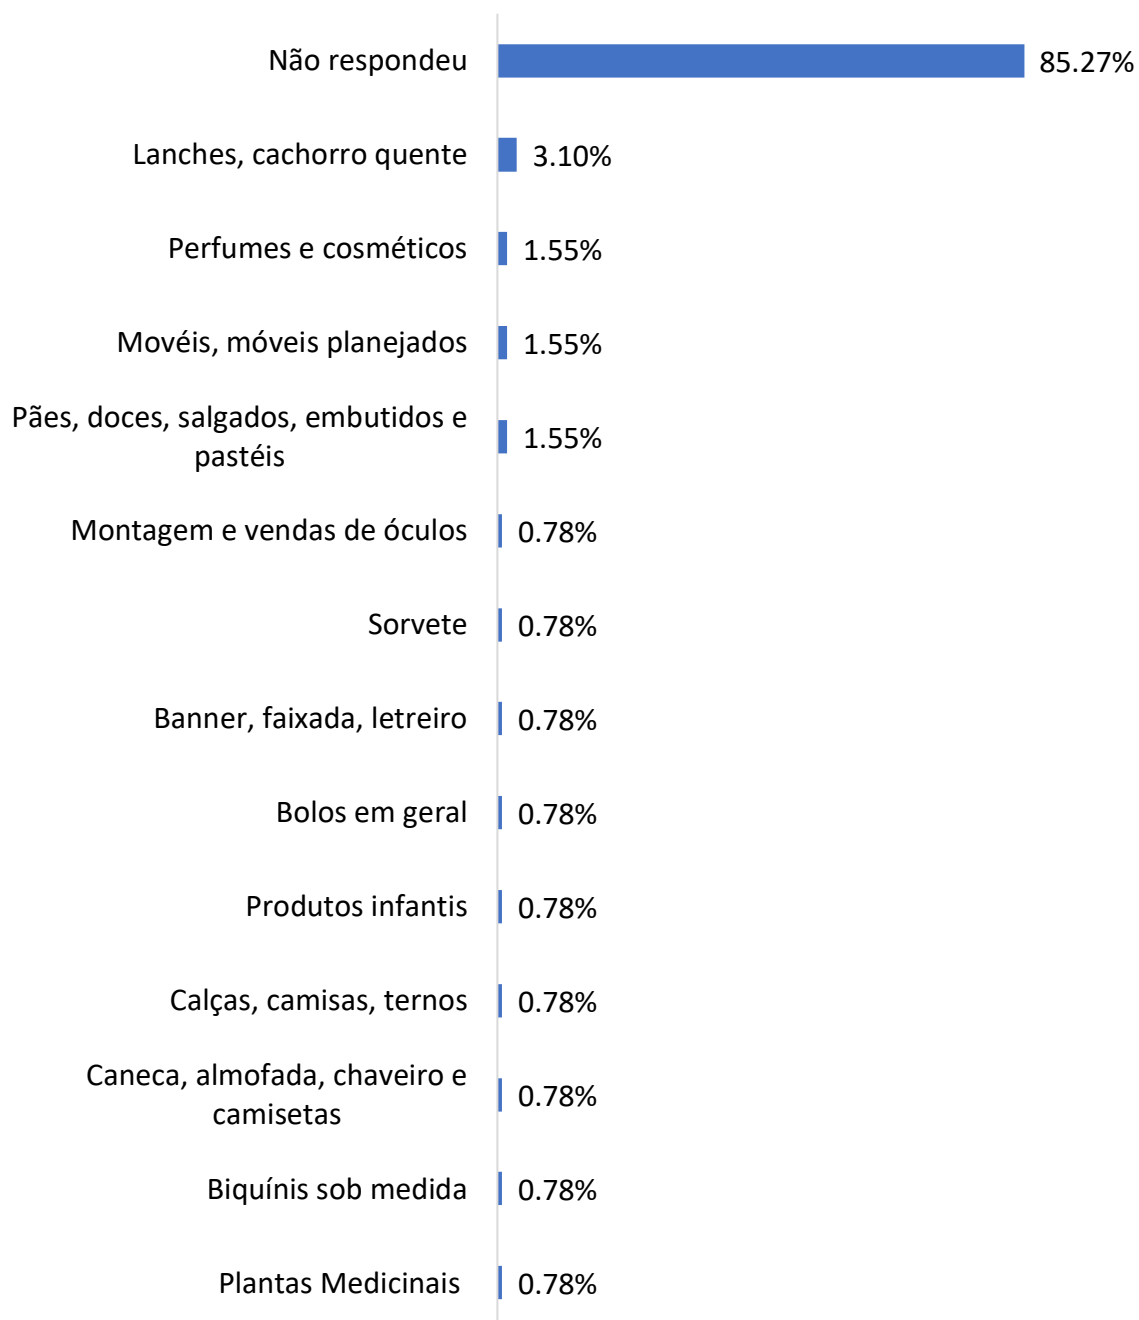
Não respondeu 85.27%

Lanches, cachorro quente 3.10%

Perfumes e cosméticos 1.55%

Movéis, móveis planejados 1.55%

Pães, doces, salgados, embutidos e pastéis 1.55%

Montagem e vendas de óculos 0.78%

Sorvete 0.78%

Banner, faixada, letreiro 0.78%

Bolos em geral 0.78%

Produtos infantis 0.78%

Calças, camisas, ternos 0.78%

Caneca, almofada, chaveiro e camisetas 0.78%

Biquínis sob medida 0.78%

Plantas Medicinais 0.78%